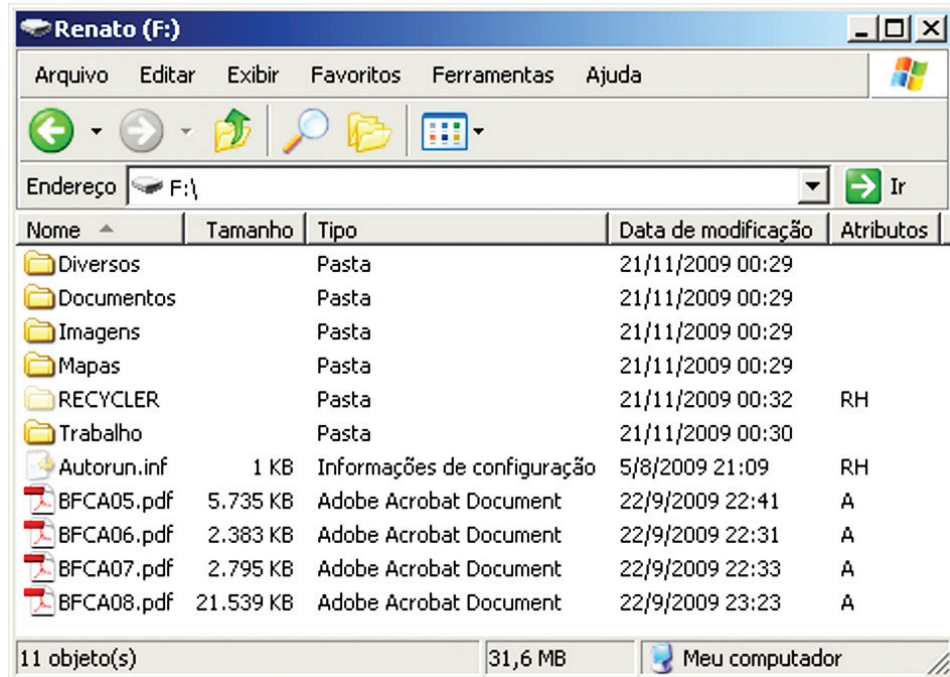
Renato (F:)

Arquivo Editar Exibir Favoritos Ferramentas Ajuda

Endereço F:\ Ir

| Nome | Tamanho | Tipo | Data de modificação | Atributos |
|---|---|---|---|---|
| Diversos | | Pasta | 21/11/2009 00:29 | |
| Documentos | | Pasta | 21/11/2009 00:29 | |
| Imagens | | Pasta | 21/11/2009 00:29 | |
| Mapas | | Pasta | 21/11/2009 00:29 | |
| RECYCLER | | Pasta | 21/11/2009 00:32 | RH |
| Trabalho | | Pasta | 21/11/2009 00:30 | |
| Autorun.inf | 1 KB | Informações de configuração | 5/8/2009 21:09 | RH |
| BFCA05.pdf | 5.735 KB | Adobe Acrobat Document | 22/9/2009 22:41 | A |
| BFCA06.pdf | 2.383 KB | Adobe Acrobat Document | 22/9/2009 22:31 | A |
| BFCA07.pdf | 2.795 KB | Adobe Acrobat Document | 22/9/2009 22:33 | A |
| BFCA08.pdf | 21.539 KB | Adobe Acrobat Document | 22/9/2009 23:23 | A |

11 objeto(s) 31,6 MB Meu computador